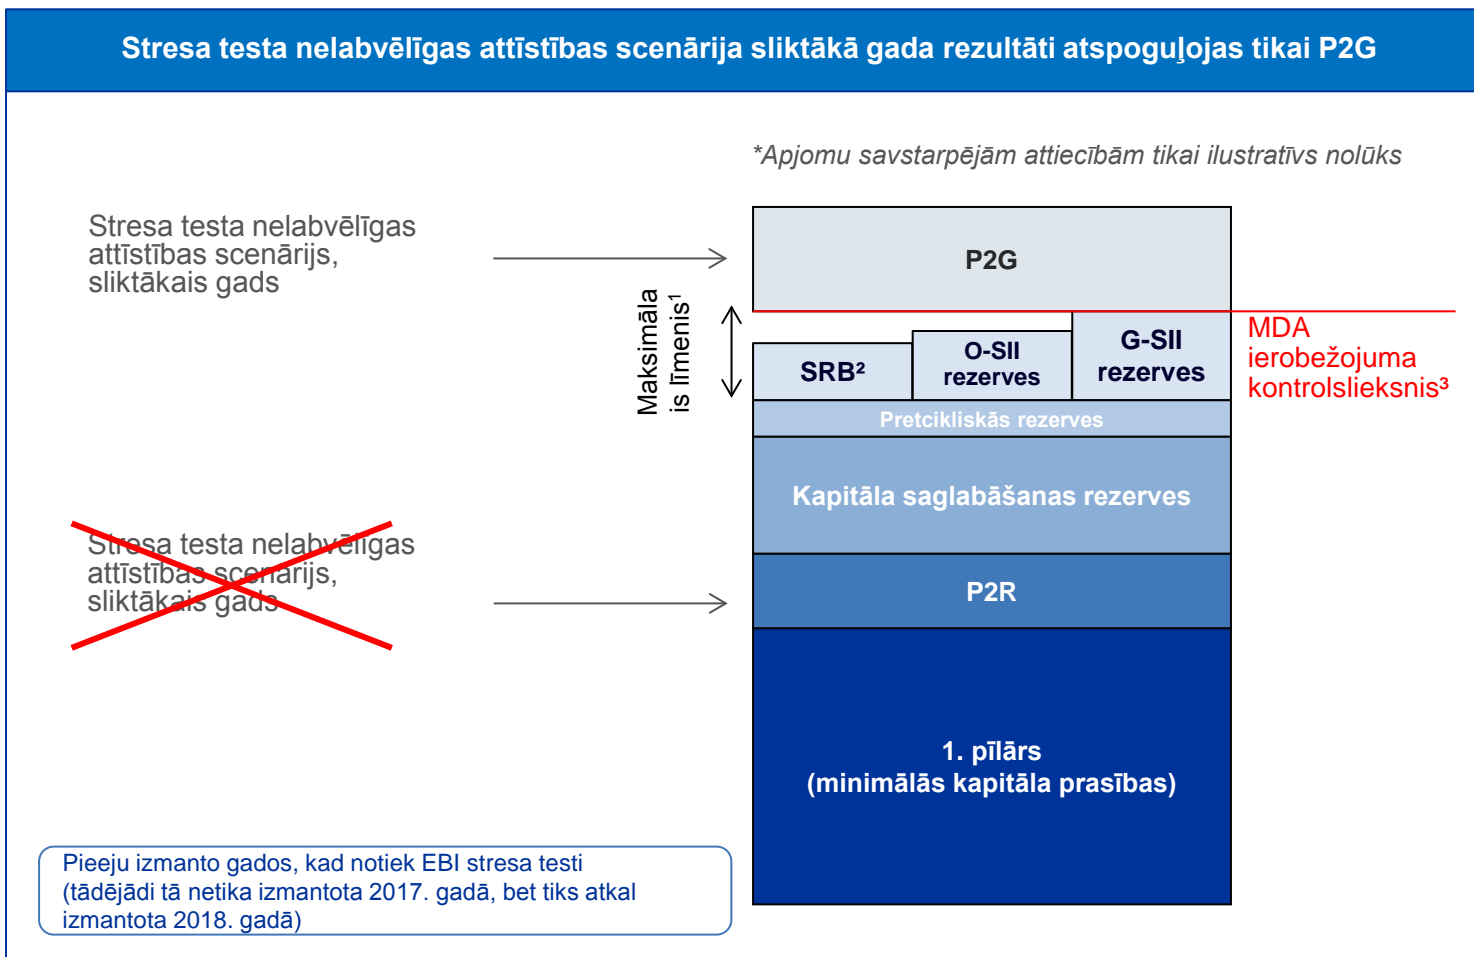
Stresa testa nelabvēlīgas attīstības scenārija sliktākā gada rezultāti atspoguļojas tikai P2G

*Apjomu savstarpējām attiecībām tikai ilustratīvs nolūks

Stresa testa nelabvēlīgas attīstības scenārijs, sliktākais gads

P2G

Maksimāla is līmenis$^1$

SRB²

O-SII rezerves

G-SII rezerves

MDA ierobežojuma kontrolslieksnis³

Pretcikliskās rezerves

Kapitāla saglabāšanas rezerves

Stresa testa nelabvēlīgas attīstības scenārijs, sliktākais gads

P2R

1. pīlārs
(minimālās kapitāla prasības)

Pieeju izmanto gados, kad notiek EBI stresa testi (tādējādi tā netika izmantota 2017. gadā, bet tiks atkal izmantota 2018. gadā)